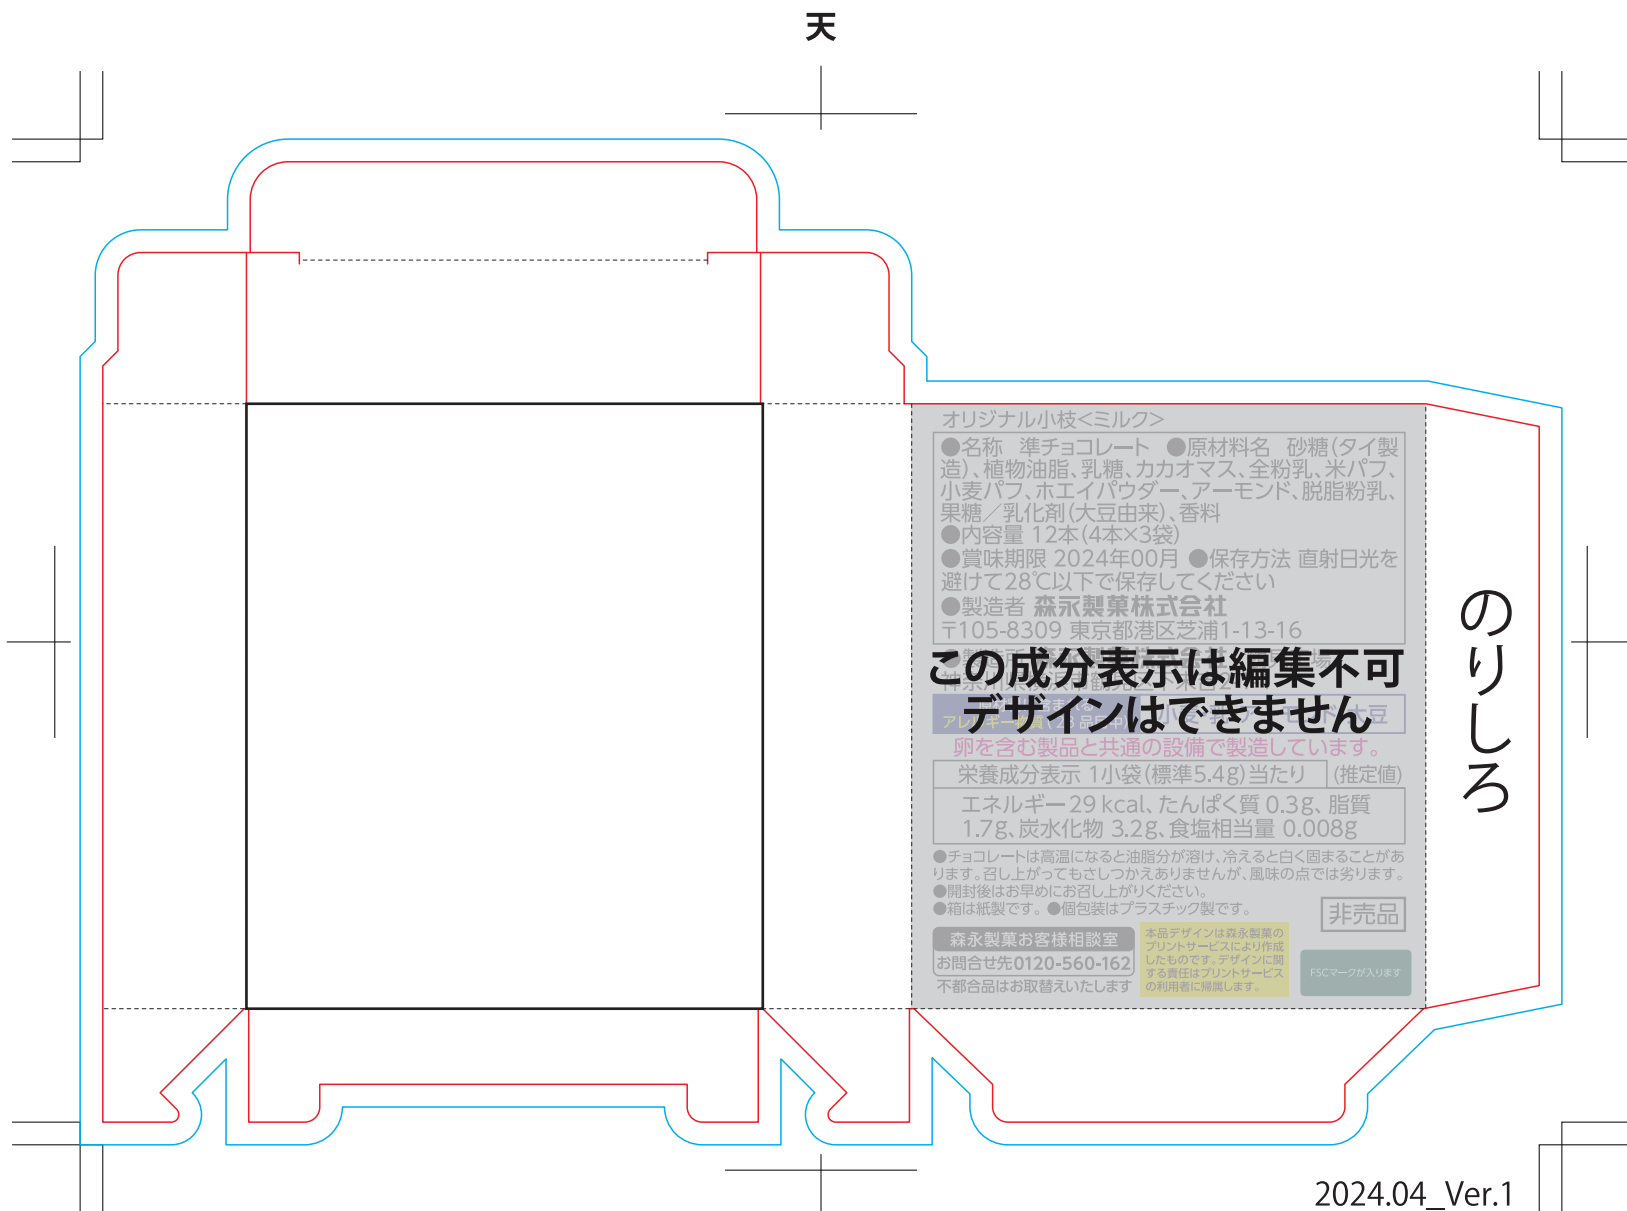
天

オリジナル小枝<ミルク>

●名称 準チョコレート ●原材料名 砂糖(タイ製造)、植物油脂、乳糖、カカオマス、全粉乳、米パフ、小麦パフ、ホエイパウダー、アーモンド、脱脂粉乳、果糖/乳化剤(大豆由来)、香料
●内容量 12本(4本×3袋)
●賞味期限 2024年00月 ●保存方法 直射日光を避けて28℃以下で保存してください
●製造者 森永製菓株式会社
〒105-8309 東京都港区芝浦1-13-16

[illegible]

この成分表示は編集不可
デザインはできません

アレ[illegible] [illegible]大豆

卵を含む製品と共通の設備で製造しています。

| 栄養成分表示 1小袋(標準5.4g)当たり | (推定値) |
|---|---|
| エネルギー29 kcal、たんぱく質 0.3g、脂質 1.7g、炭水化物 3.2g、食塩相当量 0.008g | |

●チョコレートは高温になると油脂分が溶け、冷えると白く固まることがあります。召し上がってもさしつかえありませんが、風味の点では劣ります。
●開封後はお早めにお召し上がりください。
●箱は紙製です。●個包装はプラスチック製です。

非売品

森永製菓お客様相談室
お問合せ先0120-560-162
不都合品はお取替えいたします

本品デザインは森永製菓のプリントサービスにより作成したものです。デザインに関する責任はプリントサービスの利用者に帰属します。

FSCマークが入ります

のりしろ

2024.04_Ver.1